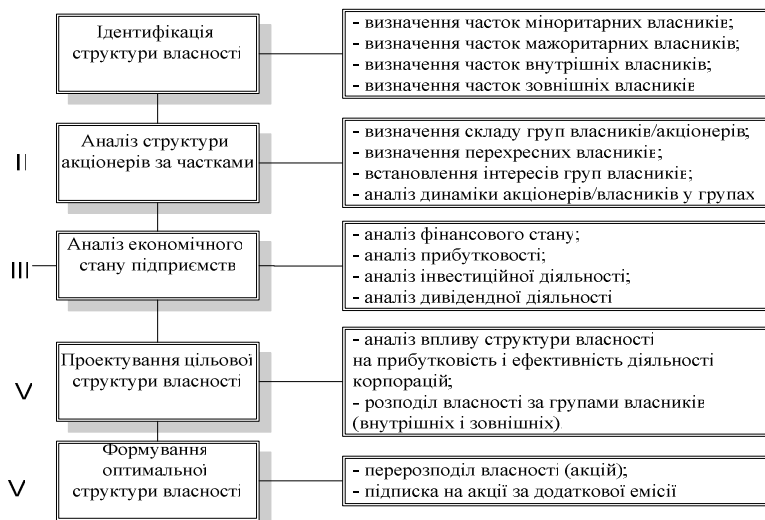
Ідентифікація структури власності

- визначення часток міноритарних власників;
- визначення часток мажоритарних власників;
- визначення часток внутрішніх власників;
- визначення часток зовнішніх власників

II

Аналіз структури акціонерів за частками

- визначення складу груп власників/акціонерів;
- визначення перехресних власників;
- встановлення інтересів груп власників;
- аналіз динаміки акціонерів/власників у групах

III

Аналіз економічного стану підприємств

- аналіз фінансового стану;
- аналіз прибутковості;
- аналіз інвестиційної діяльності;
- аналіз дивідендної діяльності

V

Проектування цільової структури власності

- аналіз впливу структури власності на прибутковість і ефективність діяльності корпорацій;
- розподіл власності за групами власників (внутрішніх і зовнішніх)

V

Формування оптимальної структури власності

- перерозподіл власності (акцій);
- підписка на акції за додаткової емісії